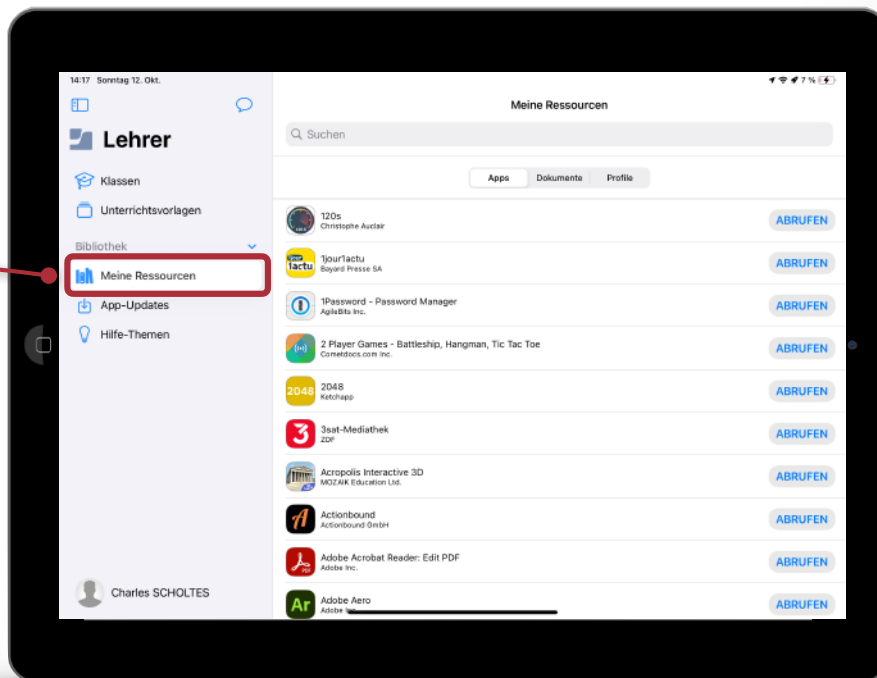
14:17 Sonntag 12. Okt.

7 %

Lehrer

Klassen

Unterrichtsvorlagen

Bibliothek

Meine Ressourcen

App-Updates

Hilfe-Themen

Charles SCHOLTES

Meine Ressourcen

Suchen

Apps | Dokumente | Profile

120s
Christophe Auclair
ABRUFEN

1jour1actu
Bayard Presse SA
ABRUFEN

1Password - Password Manager
AgileBits Inc.
ABRUFEN

2 Player Games - Battleship, Hangman, Tic Tac Toe
Cometdocs.com Inc.
ABRUFEN

2048
Ketchapp
ABRUFEN

3sat-Mediathek
ZDF
ABRUFEN

Acropolis Interactive 3D
MOZAIK Education Ltd.
ABRUFEN

Actionbound
Actionbound GmbH
ABRUFEN

Adobe Acrobat Reader: Edit PDF
Adobe Inc.
ABRUFEN

Adobe Aero
Adobe Inc.
ABRUFEN